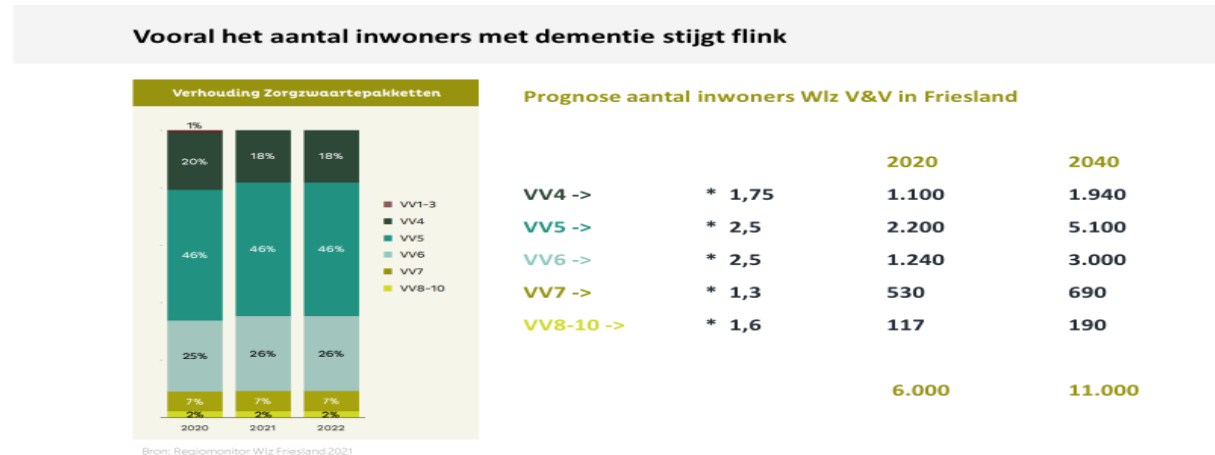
Vooral het aantal inwoners met dementie stijgt flink

Verhouding Zorgzwaartepakketten

1%
20% 18% 18%
46% 46% 46%
25% 26% 26%
7% 7% 7%
2% 2% 2%
2020 2021 2022

VV1-3
VV4
VV5
VV6
VV7
VV8-10

Bron: Regiomonitor Wlz Friesland 2021

Prognose aantal inwoners Wlz V&V in Friesland

| | | 2020 | 2040 |
|---|---|---|---|
| VV4 -> | * 1,75 | 1.100 | 1.940 |
| VV5 -> | * 2,5 | 2.200 | 5.100 |
| VV6 -> | * 2,5 | 1.240 | 3.000 |
| VV7 -> | * 1,3 | 530 | 690 |
| VV8-10 -> | * 1,6 | 117 | 190 |
| | | 6.000 | 11.000 |